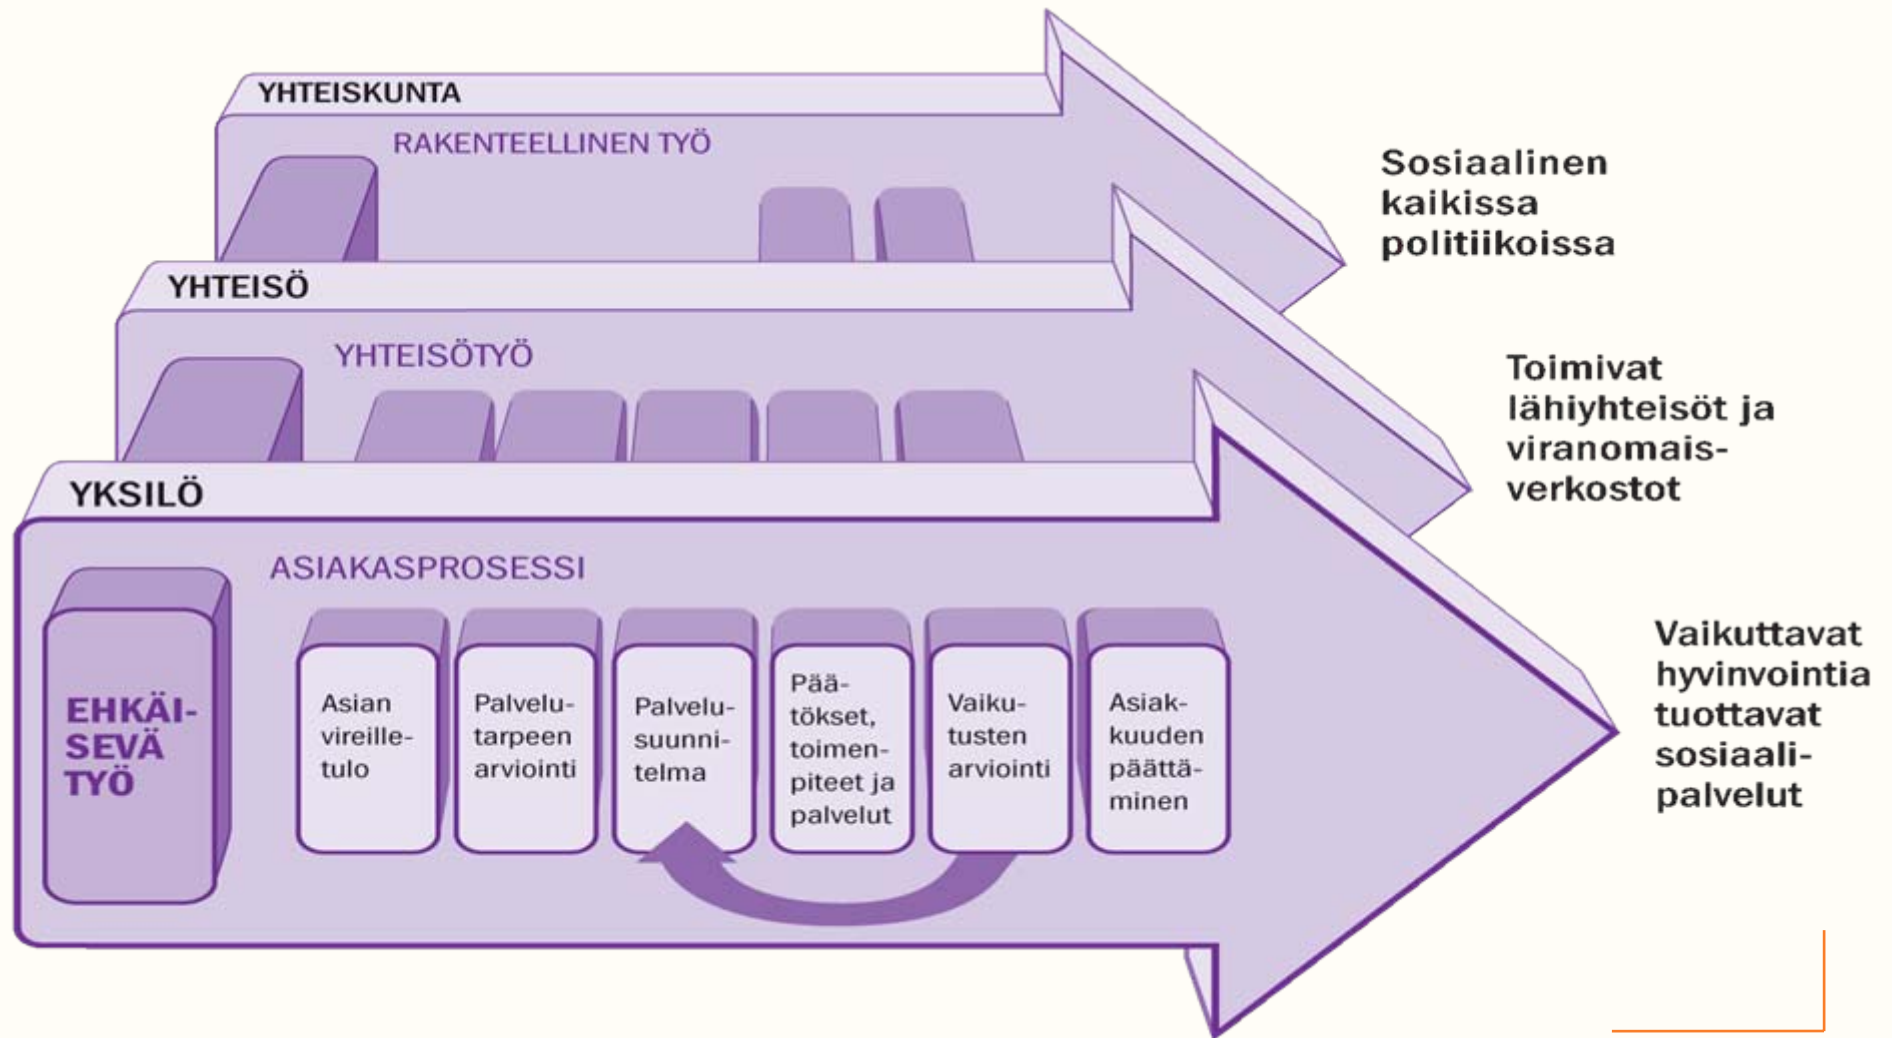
YHTEISKUNTA

RAKENTEELLINEN TYÖ

Sosiaalinen kaikissa politiikoissa

YHTEISÖ

YHTEISÖTYÖ

Toimivat lähiyhteisöt ja viranomaisverkostot

YKSILÖ

ASIAKASPROSESSI

EHKÄISEVÄ TYÖ

Asian vireilletulo

Palvelutarpeen arviointi

Palvelusuunnitelma

Päätökset, toimenpiteet ja palvelut

Vaikutusten arviointi

Asiakkuuden päättäminen

Vaikuttavat hyvinvointia tuottavat sosiaalipalvelut